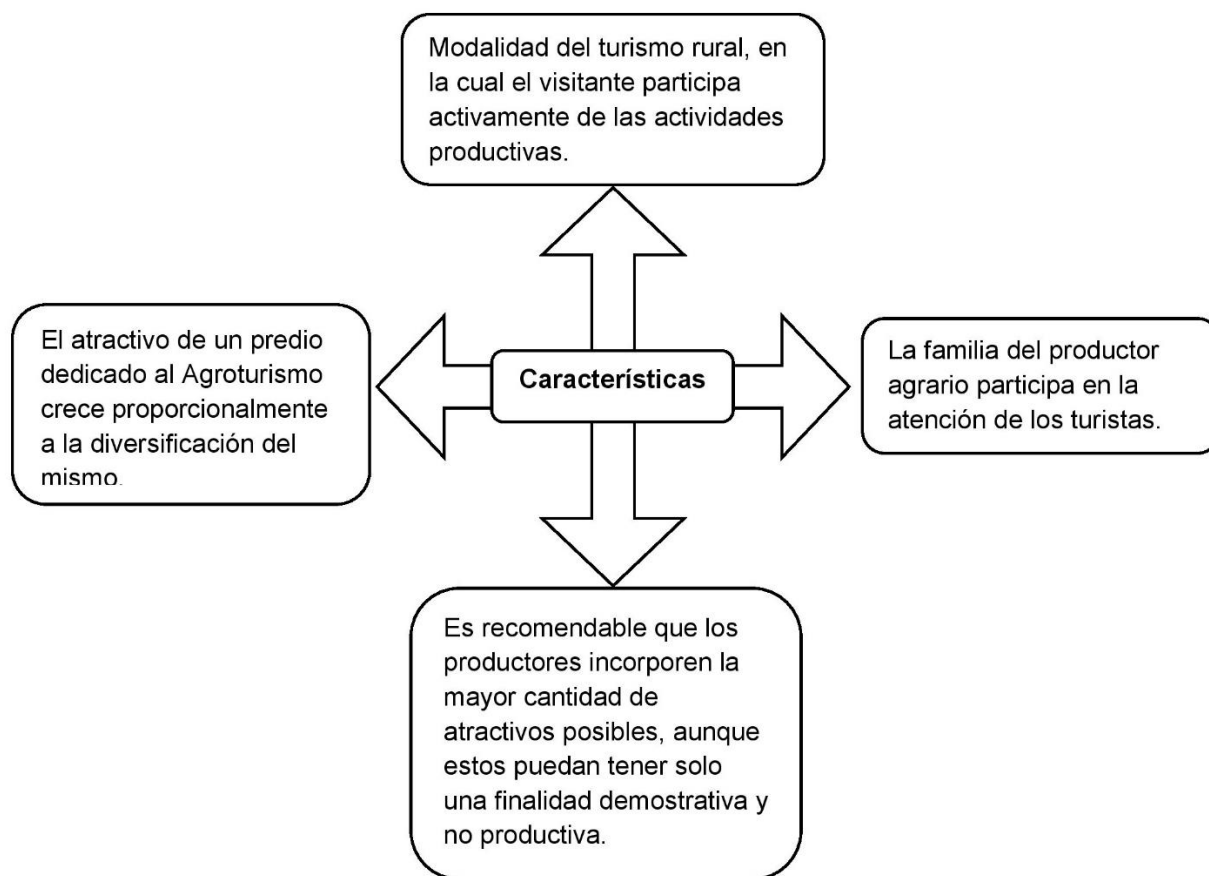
Modalidad del turismo rural, en la cual el visitante participa activamente de las actividades productivas.

El atractivo de un predio dedicado al Agroturismo crece proporcionalmente a la diversificación del mismo.

Características

La familia del productor agrario participa en la atención de los turistas.

Es recomendable que los productores incorporen la mayor cantidad de atractivos posibles, aunque estos puedan tener solo una finalidad demostrativa y no productiva.